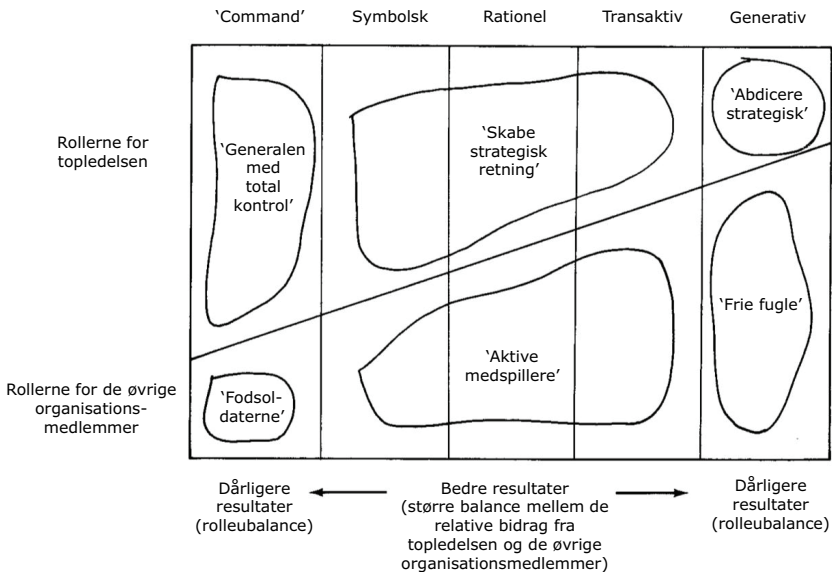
'Command' Symbolsk Rationel Transaktiv Generativ

Rollerne for topledelsen

'Generalen med total kontrol'

'Skabe strategisk retning'

'Abdicere strategisk'

'Frie fugle'

'Aktive medspillere'

Rollerne for de øvrige organisations-medlemmer

'Fodsol-daterne'

Dårligere resultater (rolleubalance)

Bedre resultater (større balance mellem de relative bidrag fra topledelsen og de øvrige organisationsmedlemmer)

Dårligere resultater (rolleubalance)